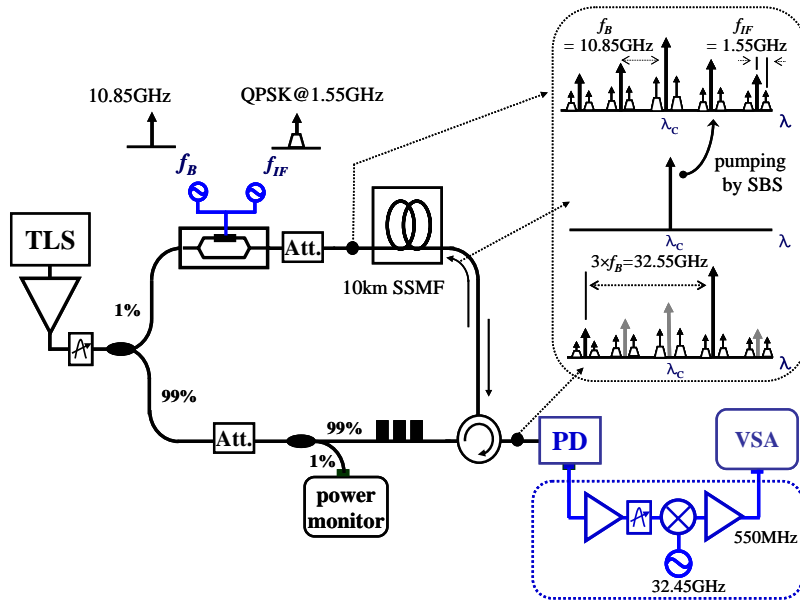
$f_B$ = 10.85GHz

$f_{IF}$ = 1.55GHz

$\lambda_C$

$\lambda$

pumping by SBS

$\lambda_C$

$\lambda$

$3\times f_B$=32.55GHz

$\lambda_C$

$\lambda$

10.85GHz

QPSK@1.55GHz

$f_B$

$f_{IF}$

TLS

Att.

10km SSMF

1%

99%

Att.

99%

1%

power monitor

PD

VSA

550MHz

32.45GHz